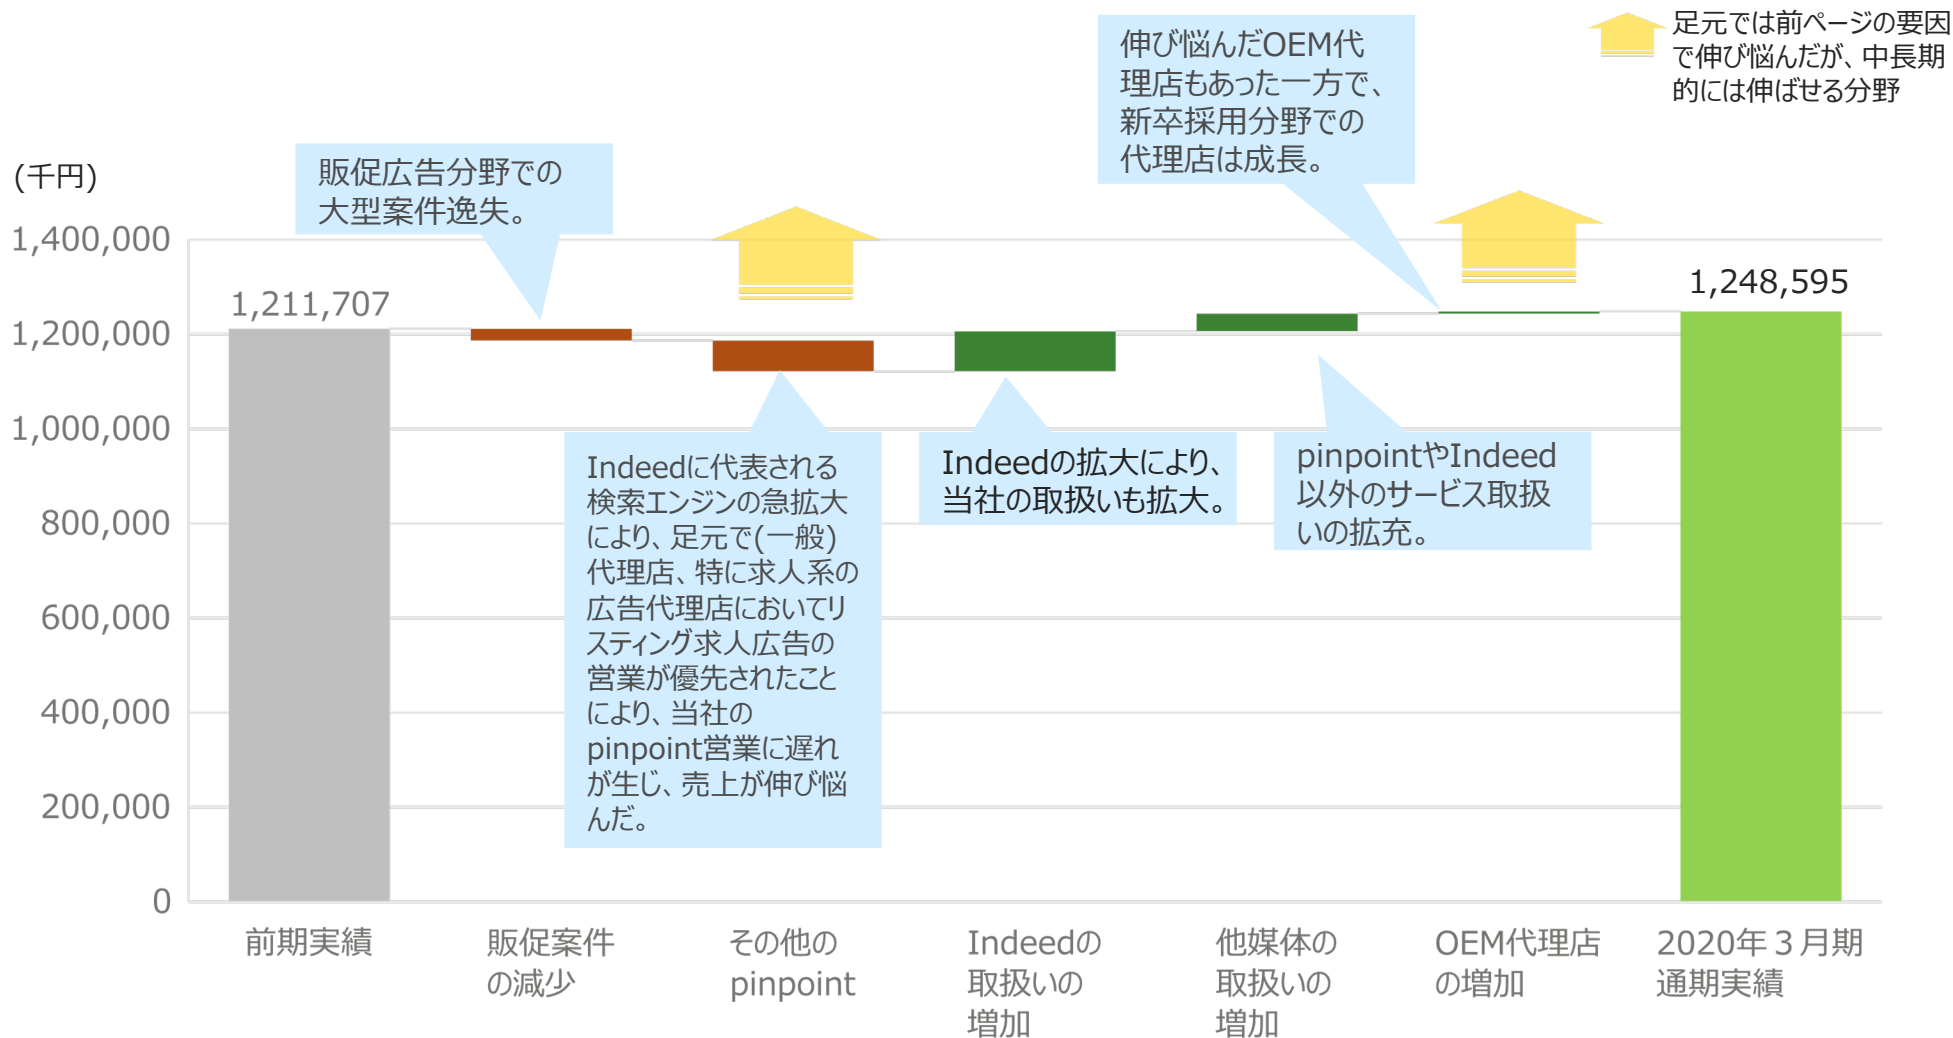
足元では前ページの要因で伸び悩んだが、中長期的には伸ばせる分野

伸び悩んだOEM代理店もあった一方で、新卒採用分野での代理店は成長。

(千円)

販促広告分野での大型案件逸失。

1,400,000
1,200,000
1,000,000
800,000
600,000
400,000
200,000
0

1,211,707

1,248,595

Indeedに代表される検索エンジンの急拡大により、足元で(一般)代理店、特に求人系の広告代理店においてリスティング求人広告の営業が優先されたことにより、当社のpinpoint営業に遅れが生じ、売上が伸び悩んだ。

Indeedの拡大により、当社の取扱いも拡大。

pinpointやIndeed以外のサービス取扱いの拡充。

前期実績

販促案件の減少

その他のpinpoint

Indeedの取扱いの増加

他媒体の取扱いの増加

OEM代理店の増加

2020年３月期通期実績